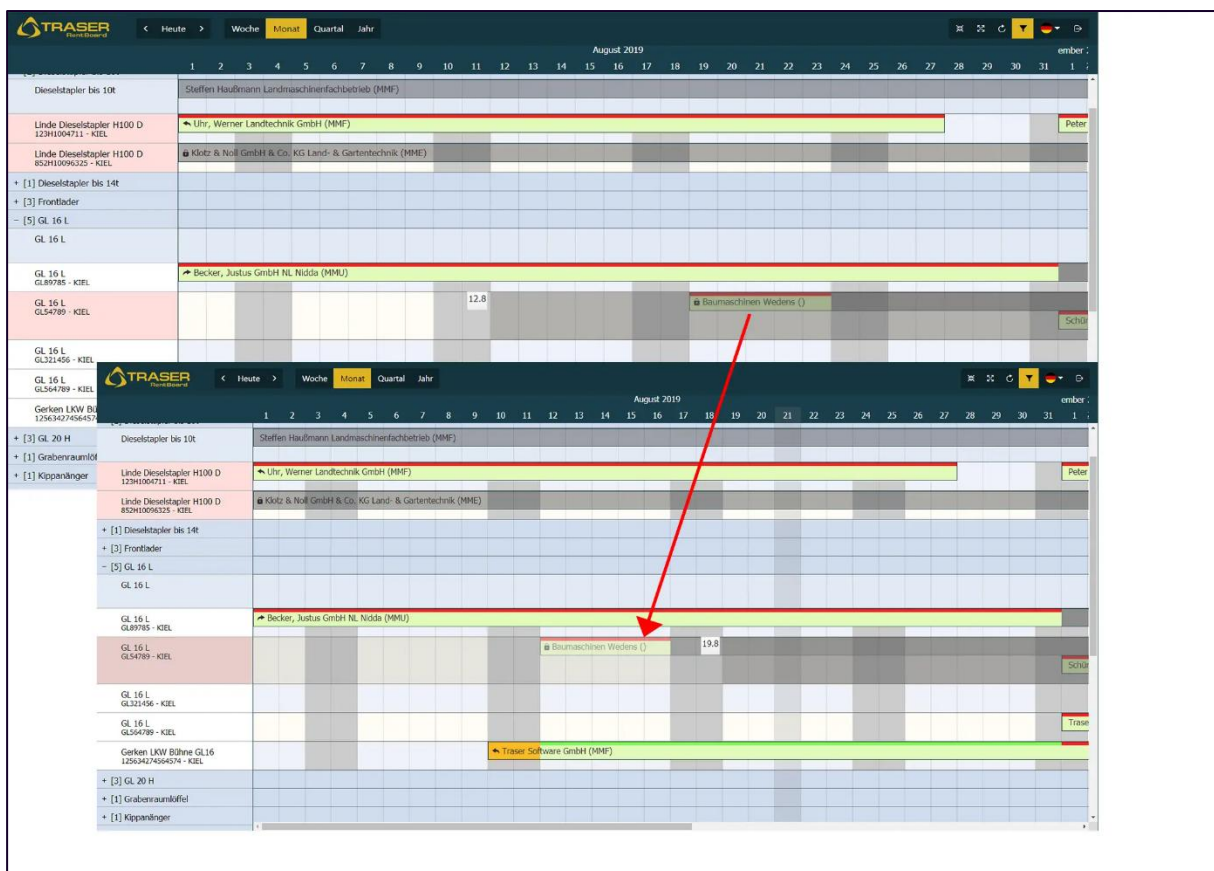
TRASER RentBoard

< Heute > Woche Monat Quartal Jahr

August 2019

ember

1 2 3 4 5 6 7 8 9 10 11 12 13 14 15 16 17 18 19 20 21 22 23 24 25 26 27 28 29 30 31 1

Dieselstapler bis 10t
Steffen Haußmann Landmaschinenfachbetrieb (MMF)

Linde Dieselstapler H100 D
123H1004711 - KIEL
Uhr, Werner Landtechnik GmbH (MMF)
Peter

Linde Dieselstapler H100 D
852H10096325 - KIEL
Klotz & Noll GmbH & Co. KG Land- & Gartentechnik (MME)

+ [1] Dieselstapler bis 14t
+ [3] Frontlader
− [5] GL 16 L
GL 16 L

GL 16 L
GL89785 - KIEL
Becker, Justus GmbH NL Nidda (MMU)

GL 16 L
GL54789 - KIEL
12.8
Baumaschinen Wedens ()
Schü

GL 16 L
GL321456 - KIEL

GL 16 L
GL564789 - KIEL

Gerken LKW Bü
12563427456457

+ [3] GL 20 H
+ [1] Grabenraumlöf
+ [1] Kippanänger

TRASER RentBoard

< Heute > Woche Monat Quartal Jahr

August 2019

ember

1 2 3 4 5 6 7 8 9 10 11 12 13 14 15 16 17 18 19 20 21 22 23 24 25 26 27 28 29 30 31 1

Dieselstapler bis 10t
Steffen Haußmann Landmaschinenfachbetrieb (MMF)

Linde Dieselstapler H100 D
123H1004711 - KIEL
Uhr, Werner Landtechnik GmbH (MMF)
Peter

Linde Dieselstapler H100 D
852H10096325 - KIEL
Klotz & Noll GmbH & Co. KG Land- & Gartentechnik (MME)

+ [1] Dieselstapler bis 14t
+ [3] Frontlader
− [5] GL 16 L
GL 16 L

GL 16 L
GL89785 - KIEL
Becker, Justus GmbH NL Nidda (MMU)

GL 16 L
GL54789 - KIEL
Baumaschinen Wedens ()
19.8
Schü

GL 16 L
GL321456 - KIEL

GL 16 L
GL564789 - KIEL
Trase

Gerken LKW Bühne GL16
125634274564574 - KIEL
Traser Software GmbH (MMF)

+ [3] GL 20 H
+ [1] Grabenraumlöffel
+ [1] Kippanänger